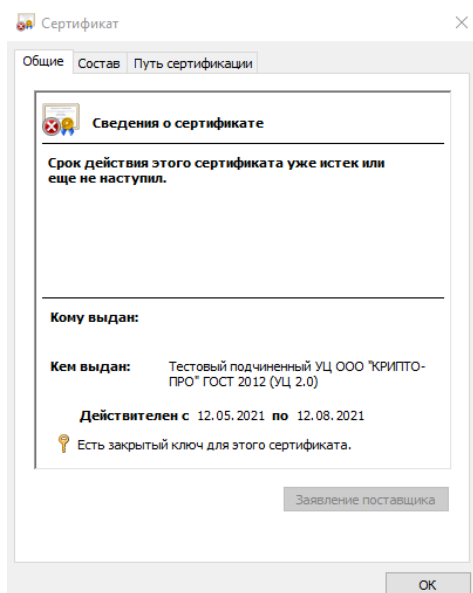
Сертификат

Общие | Состав | Путь сертификации

Сведения о сертификате

Срок действия этого сертификата уже истек или еще не наступил.

Кому выдан:

Кем выдан: Тестовый подчиненный УЦ ООО "КРИПТО-ПРО" ГОСТ 2012 (УЦ 2.0)

Действителен с 12.05.2021 по 12.08.2021

Есть закрытый ключ для этого сертификата.

Заявление поставщика

OK